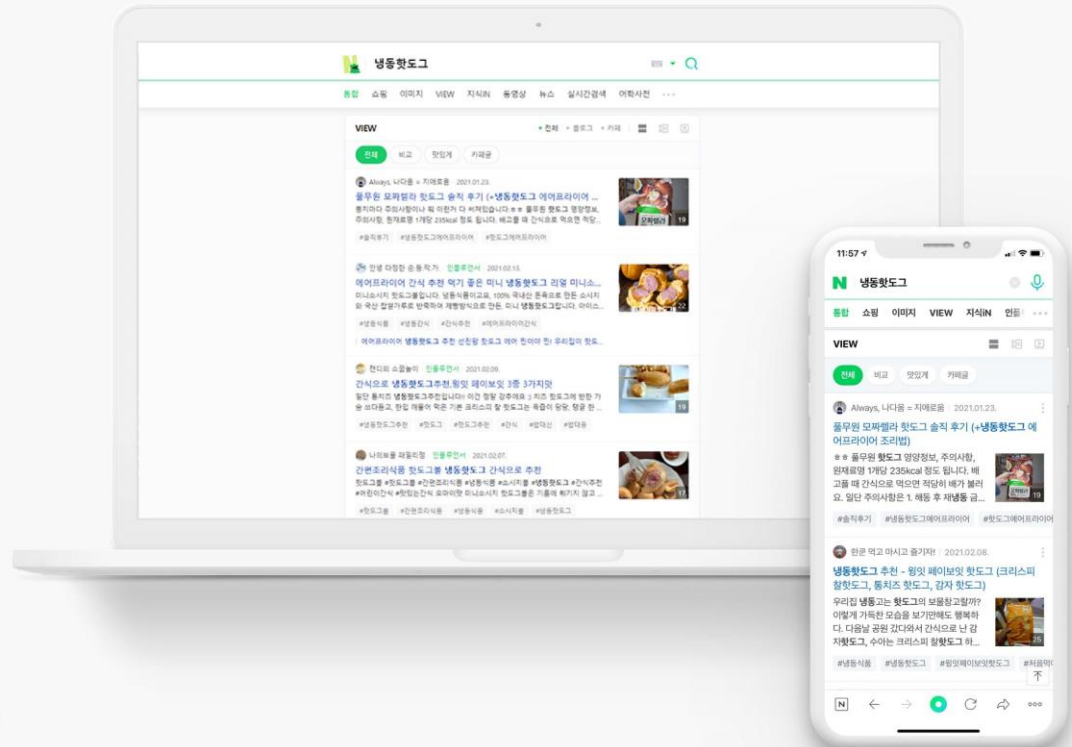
냉동핫도그

통합 쇼핑 이미지 VIEW 지식iN 동영상 뉴스 실시간검색 어학사전 ···

VIEW • 전체 • 블로그 • 카페

전체 비교 맛있게 카페글

Always, 나다움 = 지애로움 2021.01.23.
풀무원 모짜렐라 핫도그 솔직 후기 (+냉동핫도그 에어프라이어 ...
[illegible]
#솔직후기 #냉동핫도그에어프라이어 #핫도그에어프라이어

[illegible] 인플루언서 2021.02.13.
에어프라이어 간식 추천 먹기 좋은 미니 냉동핫도그 리얼 미니소...
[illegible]
#냉동식품 #냉동간식 #간식추천 #에어프라이어간식
에어프라이어 냉동핫도그 추천 선진팜 핫도그 에어 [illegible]

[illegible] 인플루언서 2021.02.09.
간식으로 냉동핫도그추천,링잇 페이보잇 3종 3가지맛
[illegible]
#냉동핫도그추천 #핫도그 #핫도그추천 #간식 #밥대신 #밥대용

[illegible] 인플루언서 2021.02.07.
간편조리식품 핫도그볼 냉동핫도그 간식으로 추천
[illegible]
#핫도그볼 #간편조리식품 #냉동식품 #소시지볼 #냉동핫도그

11:57
냉동핫도그
통합 쇼핑 이미지 VIEW 지식iN 인플 ···
VIEW
전체 비교 맛있게 카페글
Always, 나다움 = 지애로움 2021.01.23.
풀무원 모짜렐라 핫도그 솔직 후기 (+냉동핫도그 에어프라이어 조리법)
** 풀무원 핫도그 영양정보, 주의사항, 원재료명 1개당 235kcal 정도 됩니다. 배고플 때 간식으로 먹으면 적당히 배가 불러요. 일단 주의사항은 1. 해동 후 재냉동 금...
#솔직후기 #냉동핫도그에어프라이어 #핫도그에어프라이어
한끈 먹고 마시고 즐기자! 2021.02.08.
냉동핫도그 추천 - 링잇 페이보잇 핫도그 (크리스피 찰핫도그, 통치즈 핫도그, 감자 핫도그)
우리집 냉동고는 핫도그의 보물창고랄까? 이렇게 가득찬 모습을 보기만해도 행복하다. 다음날 공원 갈거라서 간식으로 난 감자핫도그, 수아는 크리스피 찰핫도그 하...
#냉동식품 #냉동핫도그 #링잇페이보잇핫도그 #처음먹어